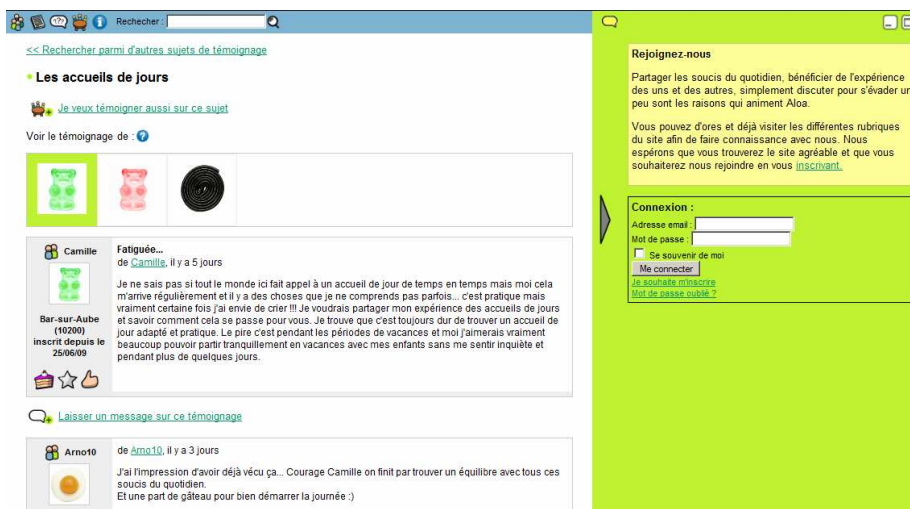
Rechercher :

<< Rechercher parmi d'autres sujets de témoignage

Les accueils de jours

Je veux témoigner aussi sur ce sujet

Voir le témoignage de :

Camille

Bar-sur-Aube (10200) inscrit depuis le 25/06/09

Fatiguée...
de Camille, il y a 5 jours

Je ne sais pas si tout le monde ici fait appel à un accueil de jour de temps en temps mais moi cela m'arrive régulièrement et il y a des choses que je ne comprends pas parfois... c'est pratique mais vraiment certaine fois j'ai envie de crier !!! Je voudrais partager mon expérience des accueils de jours et savoir comment cela se passe pour vous. Je trouve que c'est toujours dur de trouver un accueil de jour adapté et pratique. Le pire c'est pendant les périodes de vacances et moi j'aimerais vraiment beaucoup pouvoir partir tranquillement en vacances avec mes enfants sans me sentir inquiète et pendant plus de quelques jours.

Laisser un message sur ce témoignage

Arno10

de Arno10, il y a 3 jours

J'ai l'impression d'avoir déjà vécu ça... Courage Camille on finit par trouver un équilibre avec tous ces soucis du quotidien.
Et une part de gâteau pour bien démarrer la journée :)

Rejoignez-nous

Partager les soucis du quotidien, bénéficier de l'expérience des uns et des autres, simplement discuter pour s'évader un peu sont les raisons qui animent Aloa.

Vous pouvez d'ores et déjà visiter les différentes rubriques du site afin de faire connaissance avec nous. Nous espérons que vous trouverez le site agréable et que vous souhaiterez nous rejoindre en vous inscrivant.

Connexion :
Adresse email :
Mot de passe :
Se souvenir de moi
Me connecter
Je souhaite m'inscrire
Mot de passe oublié ?